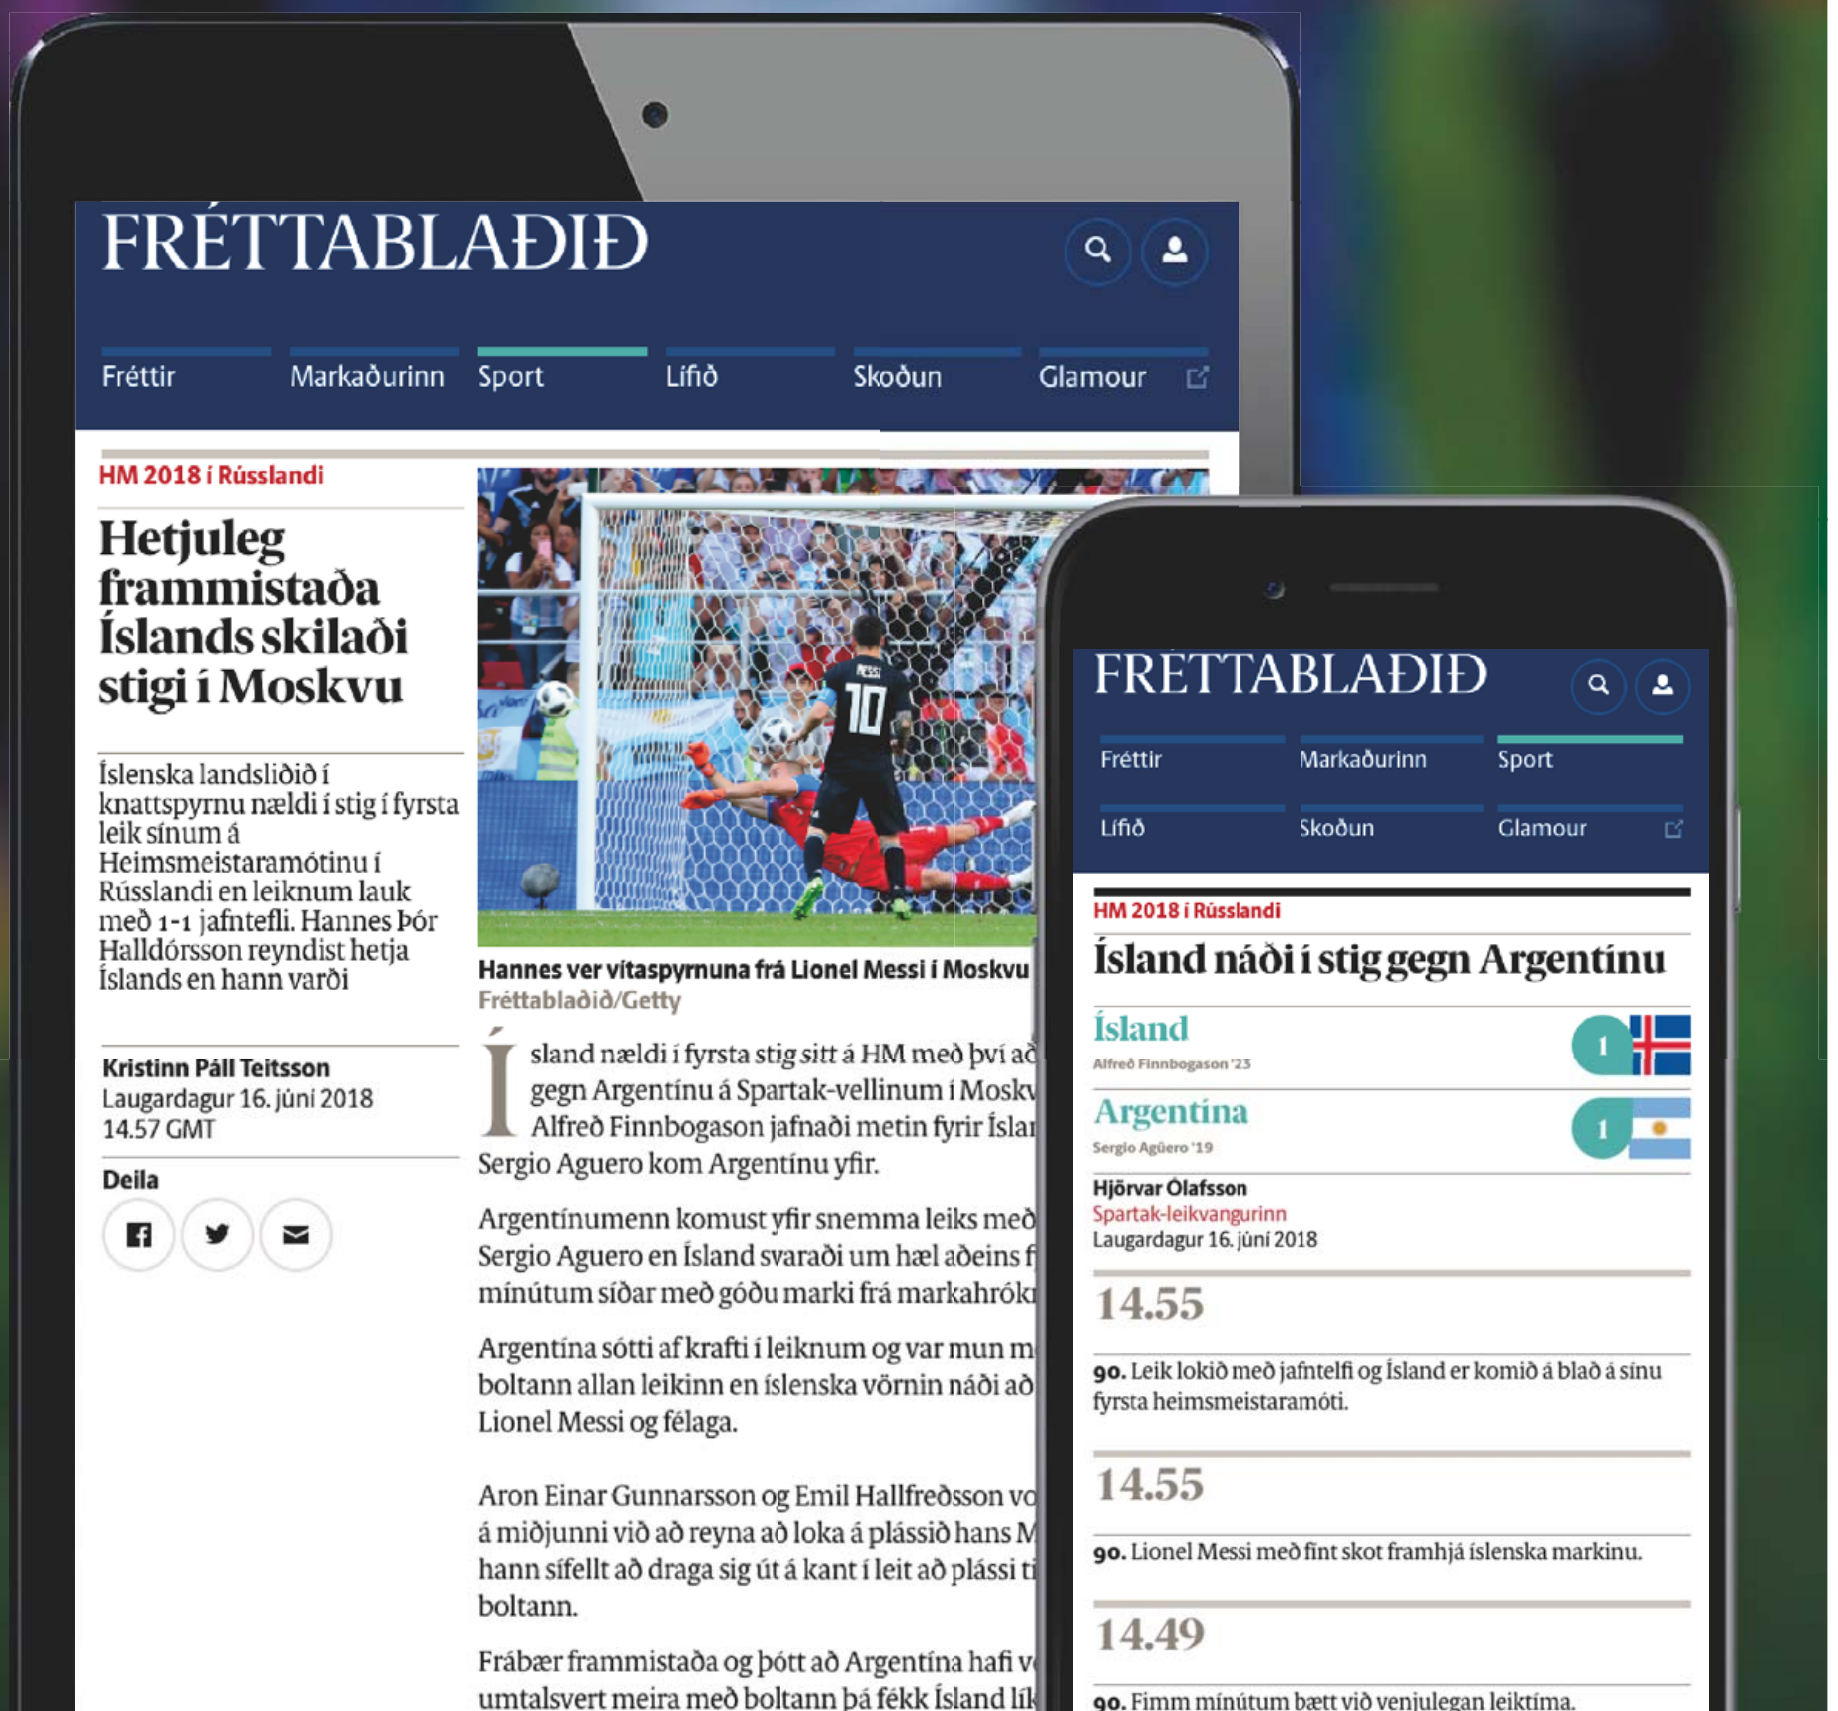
FRÉTTABLAÐIÐ

Fréttir Markaðurinn Sport Lífið Skoðun Glamour

HM 2018 í Rússlandi

Hetjuleg frammistaða Íslands skilaði stigi í Moskvu

Íslenska landsliðið í knattspyrnu nældi í stig í fyrsta leik sínum á Heimsmeistaramótinu í Rússlandi en leiknum lauk með 1-1 jafntefli. Hannes Þór Halldórsson reyndist hetja Íslands en hann varði

Kristinn Páll Teitsson
Laugardagur 16. júní 2018
14.57 GMT

Deila

Hannes ver vítaspyrnuna frá Lionel Messi í Moskvu
Fréttablaðið/Getty

Ísland nældi í fyrsta stig sitt á HM með því að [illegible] gegn Argentínu á Spartak-vellinum í Moskv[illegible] Alfreð Finnbogason jafnaði metin fyrir Íslan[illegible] Sergio Aguero kom Argentínu yfir.

Argentínumenn komust yfir snemma leiks með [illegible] Sergio Aguero en Ísland svaraði um hæl aðeins f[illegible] mínútum síðar með góðu marki frá markahrók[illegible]

Argentína sótti af krafti í leiknum og var mun m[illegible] boltann allan leikinn en íslenska vörnin náði að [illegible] Lionel Messi og félaga.

Aron Einar Gunnarsson og Emil Hallfreðsson vo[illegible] á miðjunni við að reyna að loka á plássið hans M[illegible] hann sífellt að draga sig út á kant í leit að plássi ti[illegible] boltann.

Frábær frammistaða og þótt að Argentína hafi v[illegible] umtalsvert meira með boltann þá fékk Ísland lík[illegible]

FRÉTTABLAÐIÐ

Fréttir Markaðurinn Sport
Lífið Skoðun Glamour

HM 2018 í Rússlandi

Ísland náði í stig gegn Argentínu

Ísland
Alfreð Finnbogason '23
1

Argentína
Sergio Agüero '19
1

Hjörvar Ólafsson
Spartak-leikvangurinn
Laugardagur 16. júní 2018

14.55

90. Leik lokið með jafntefli og Ísland er komið á blað á sínu fyrsta heimsmeistaramóti.

14.55

90. Lionel Messi með fínt skot framhjá íslenska markinu.

14.49

90. Fimm mínútum bætt við venjulegan leiktíma.